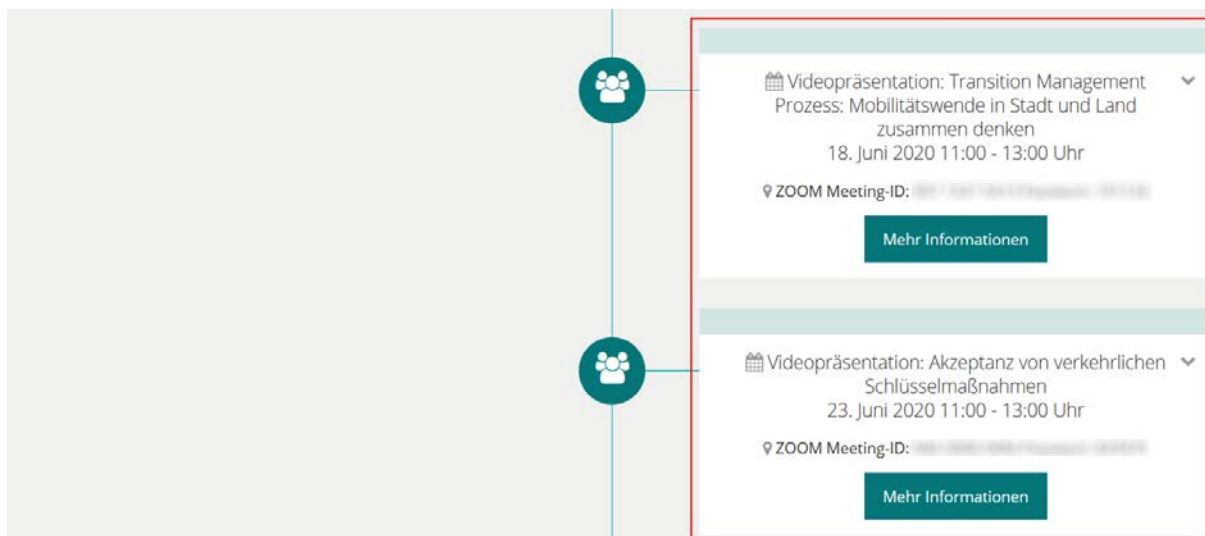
Videopräsentation: Transition Management Prozess: Mobilitätswende in Stadt und Land zusammen denken
18. Juni 2020 11:00 - 13:00 Uhr

ZOOM Meeting-ID: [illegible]

Mehr Informationen

Videopräsentation: Akzeptanz von verkehrlichen Schlüsselmaßnahmen
23. Juni 2020 11:00 - 13:00 Uhr

ZOOM Meeting-ID: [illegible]

Mehr Informationen